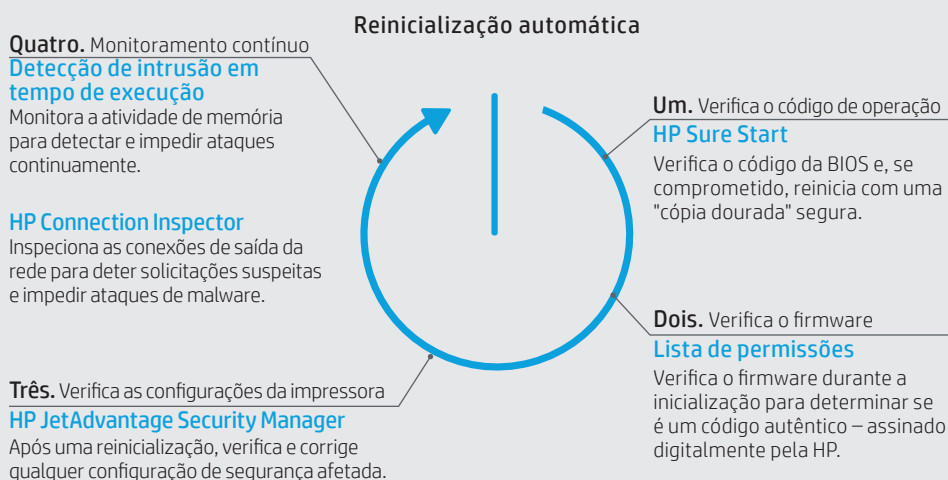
Reinicialização automática

Quatro. Monitoramento contínuo
Detecção de intrusão em tempo de execução
Monitora a atividade de memória para detectar e impedir ataques continuamente.

HP Connection Inspector
Inspeciona as conexões de saída da rede para deter solicitações suspeitas e impedir ataques de malware.

Três. Verifica as configurações da impressora
HP JetAdvantage Security Manager
Após uma reinicialização, verifica e corrige qualquer configuração de segurança afetada.

Um. Verifica o código de operação
HP Sure Start
Verifica o código da BIOS e, se comprometido, reinicia com uma "cópia dourada" segura.

Dois. Verifica o firmware
Lista de permissões
Verifica o firmware durante a inicialização para determinar se é um código autêntico – assinado digitalmente pela HP.